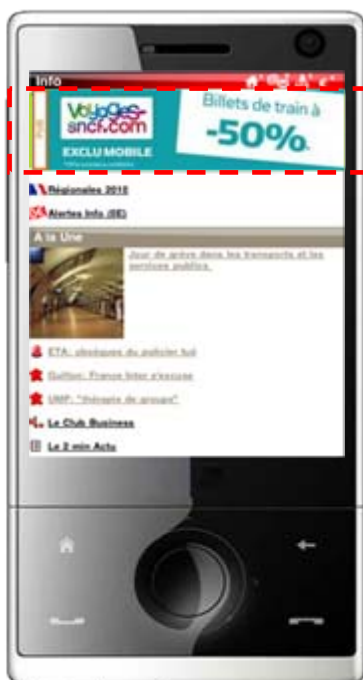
Info

Voyages-sncf.com

EXCLU MOBILE

Billets de train à -50%

Régionales 2010

Alertes Info (SE)

À la Une

Jour de grève dans les transports et les services publics.

ETA: obsèques du policier tué

Guillon: France Inter s'excuse

UMP: "thérapie de groupe"

Le Club Business

Le 2 min Actu